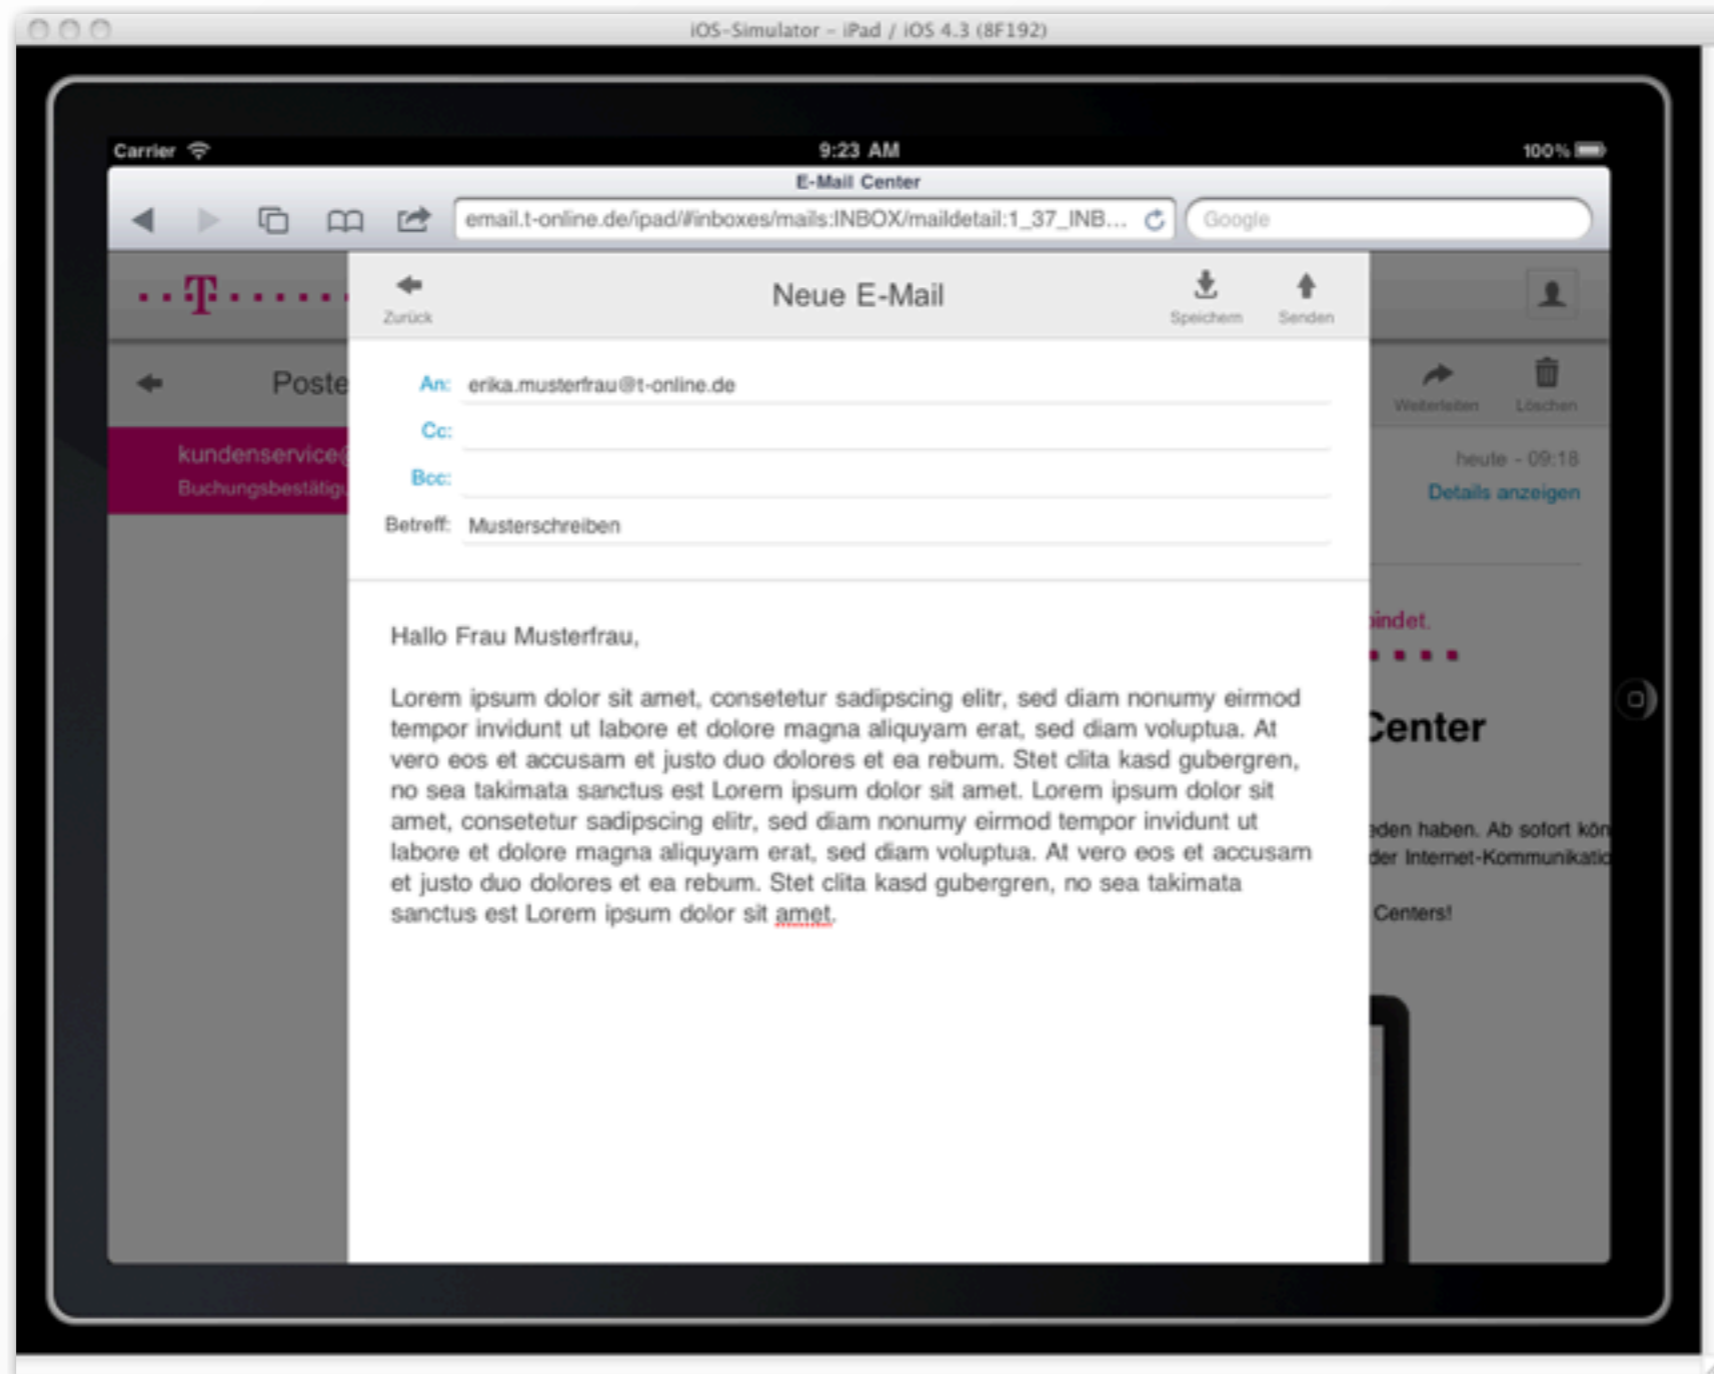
iOS-Simulator – iPad / iOS 4.3 (8F192)

Carrier
9:23 AM
100%

E-Mail Center

email.t-online.de/ipad/#inboxes/mails:INBOX/maildetail:1_37_INB...

Google

T

Zurück

Neue E-Mail

Speichern

Senden

Poste

kundenservice

Buchungsbestätig

Weiterleiten

Löschen

heute - 09:18

Details anzeigen

An: erika.musterfrau@t-online.de

Cc:

Bcc:

Betreff: Musterschreiben

Hallo Frau Musterfrau,

Lorem ipsum dolor sit amet, consetetur sadipscing elitr, sed diam nonumy eirmod tempor invidunt ut labore et dolore magna aliquyam erat, sed diam voluptua. At vero eos et accusam et justo duo dolores et ea rebum. Stet clita kasd gubergren, no sea takimata sanctus est Lorem ipsum dolor sit amet. Lorem ipsum dolor sit amet, consetetur sadipscing elitr, sed diam nonumy eirmod tempor invidunt ut labore et dolore magna aliquyam erat, sed diam voluptua. At vero eos et accusam et justo duo dolores et ea rebum. Stet clita kasd gubergren, no sea takimata sanctus est Lorem ipsum dolor sit amet.

bindet.

Center

den haben. Ab sofort kön

der Internet-Kommunikatio

Centers!